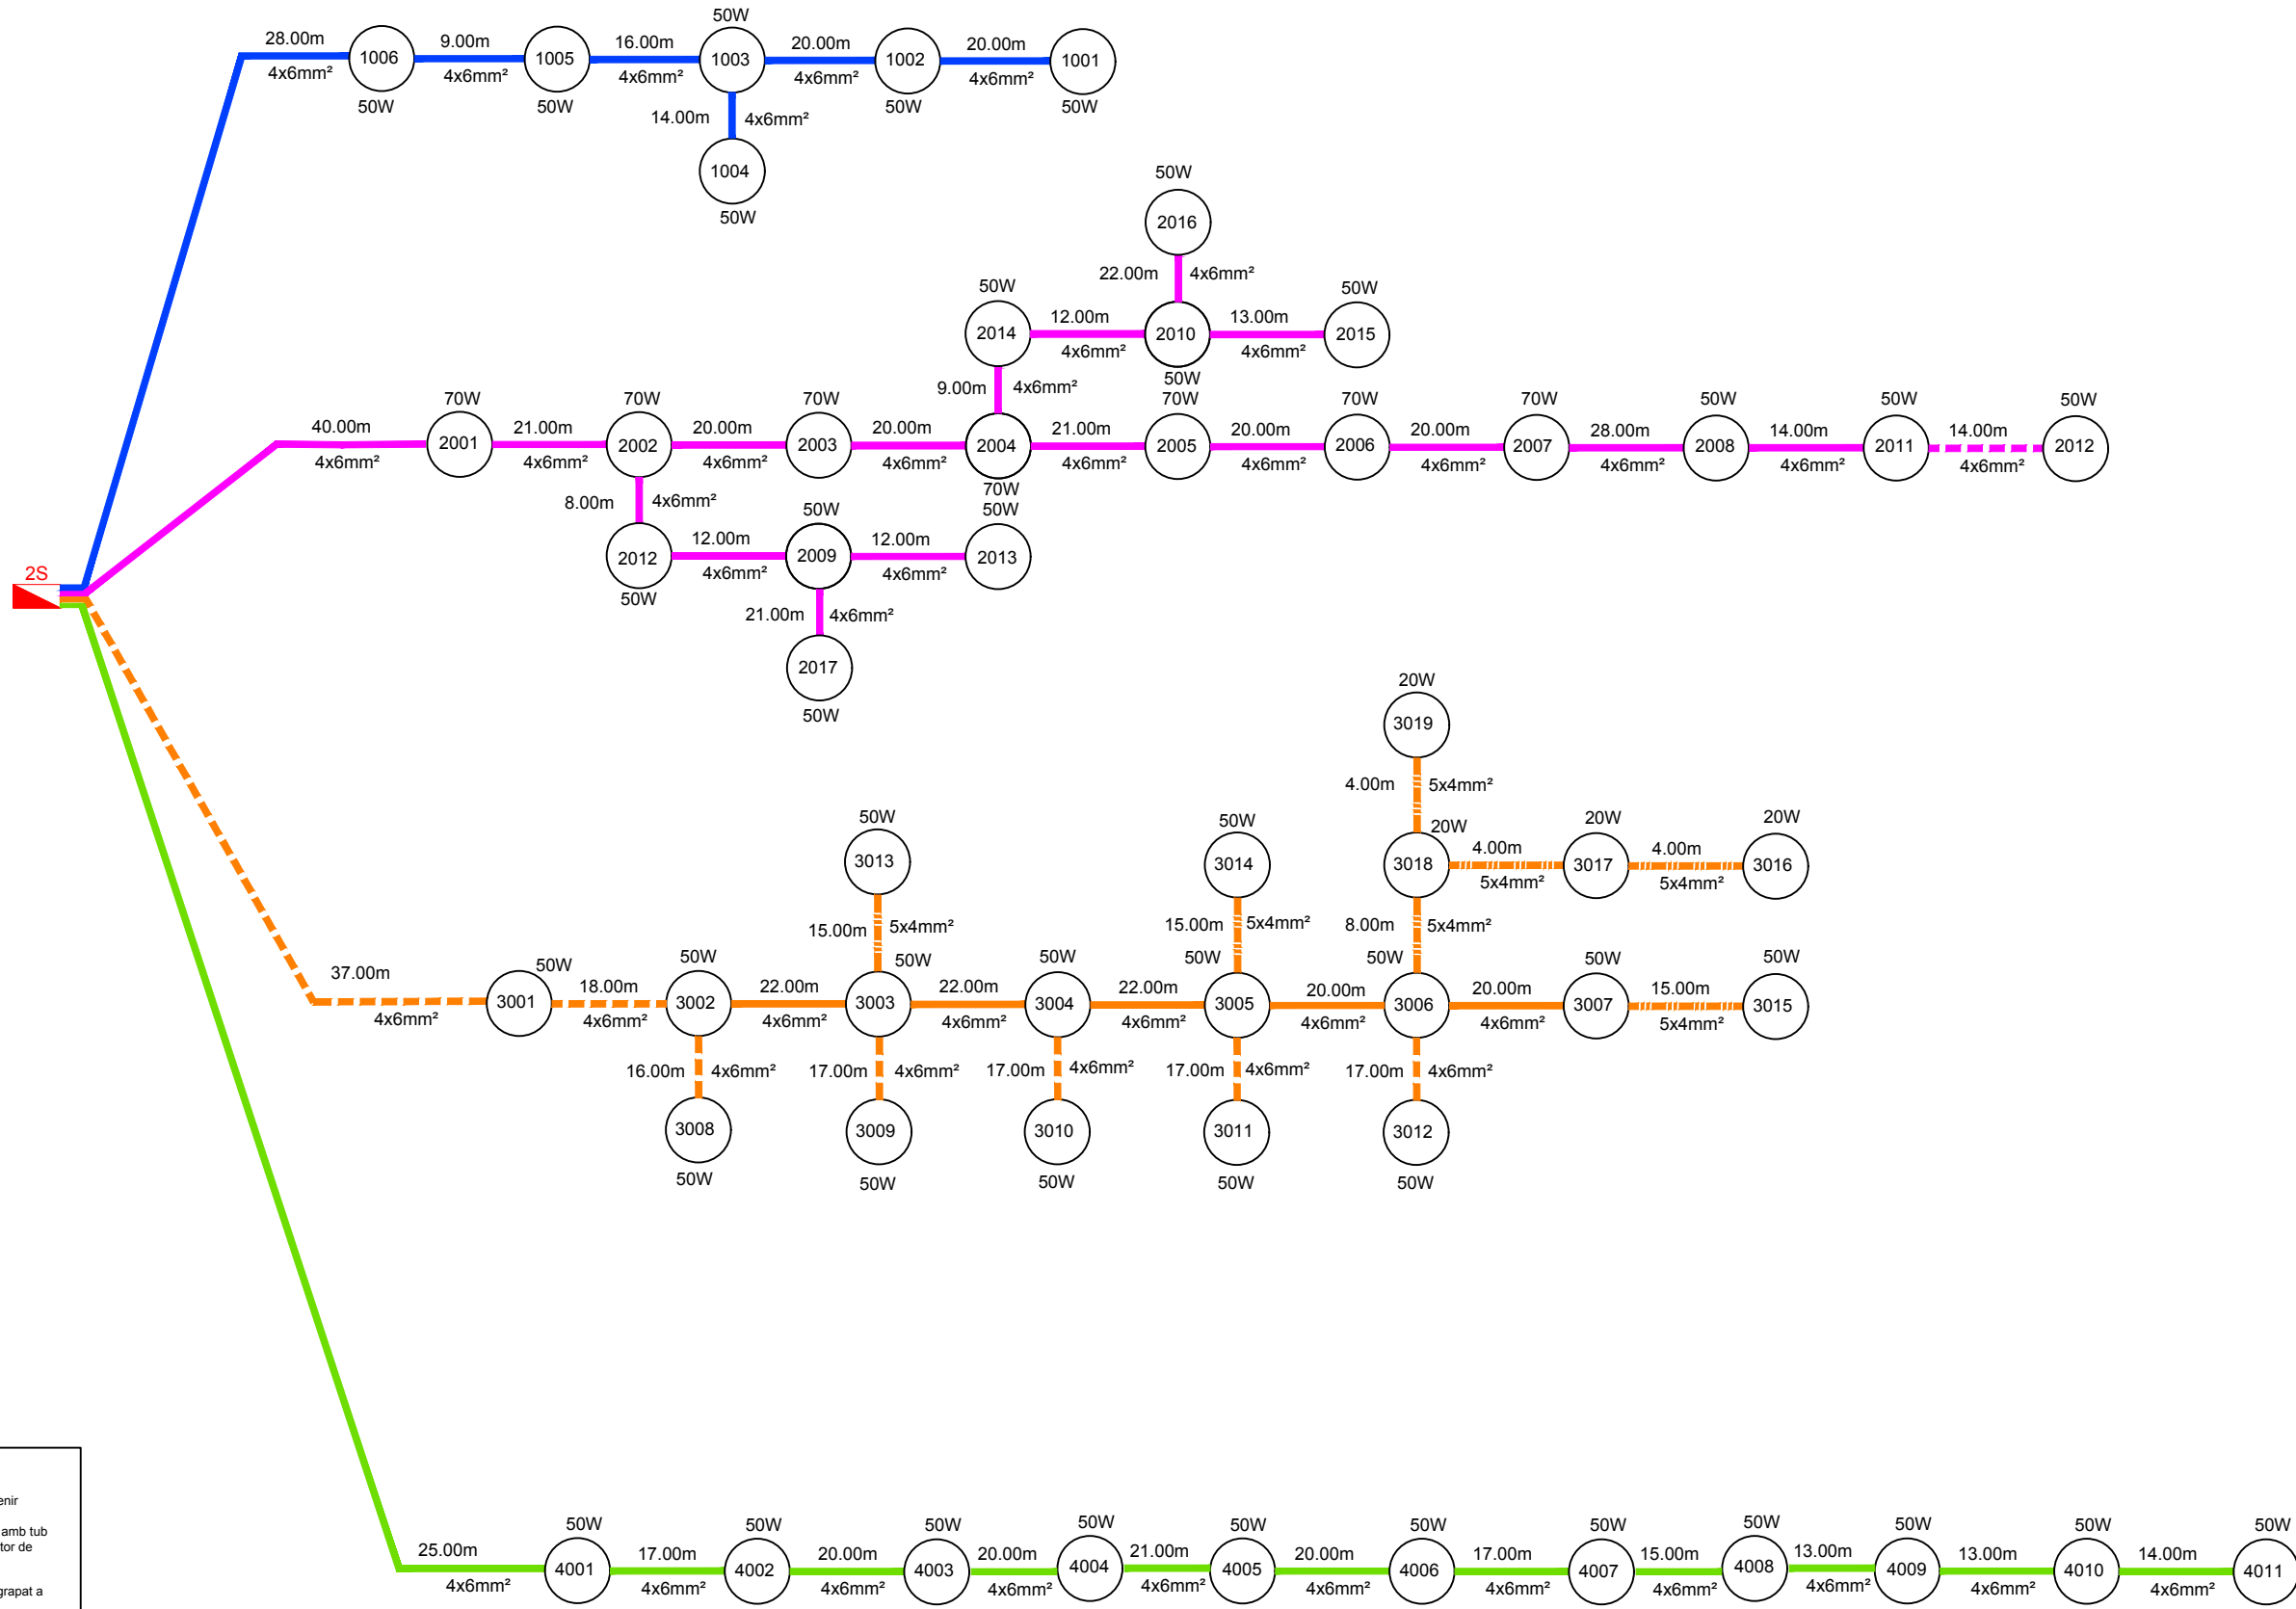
28.00m 4x6mm² 1006 50W 9.00m 4x6mm² 1005 50W 16.00m 4x6mm² 50W 1003 20.00m 4x6mm² 1002 50W 20.00m 4x6mm² 1001 50W
14.00m 4x6mm² 1004 50W

50W 2016
22.00m 4x6mm²
50W 2014 12.00m 4x6mm² 2010 50W 13.00m 4x6mm² 50W 2015
9.00m 4x6mm²
40.00m 4x6mm² 70W 2001 21.00m 4x6mm² 70W 2002 20.00m 4x6mm² 70W 2003 20.00m 4x6mm² 2004 70W 50W 21.00m 4x6mm² 70W 2005 20.00m 4x6mm² 70W 2006 20.00m 4x6mm² 70W 2007 28.00m 4x6mm² 50W 2008 14.00m 4x6mm² 50W 2011 14.00m 4x6mm² 50W 2012
8.00m 4x6mm²
2012 50W 12.00m 4x6mm² 50W 2009 12.00m 4x6mm² 2013
21.00m 4x6mm²
2017 50W

2S

20W 3019
4.00m 5x4mm²
20W 3018 4.00m 5x4mm² 20W 3017 4.00m 5x4mm² 20W 3016
50W 3013 15.00m 5x4mm²
50W 3014 15.00m 5x4mm²
8.00m 5x4mm²
37.00m 4x6mm² 50W 3001 18.00m 4x6mm² 50W 3002 22.00m 4x6mm² 50W 3003 22.00m 4x6mm² 50W 3004 22.00m 4x6mm² 50W 3005 20.00m 4x6mm² 50W 3006 20.00m 4x6mm² 50W 3007 15.00m 5x4mm² 50W 3015
16.00m 4x6mm² 3008 50W
17.00m 4x6mm² 3009 50W
17.00m 4x6mm² 3010 50W
17.00m 4x6mm² 3011 50W
17.00m 4x6mm² 3012 50W

25.00m 4x6mm² 50W 4001 17.00m 4x6mm² 50W 4002 20.00m 4x6mm² 50W 4003 20.00m 4x6mm² 50W 4004 21.00m 4x6mm² 50W 4005 20.00m 4x6mm² 50W 4006 17.00m 4x6mm² 50W 4007 15.00m 4x6mm² 50W 4008 13.00m 4x6mm² 50W 4009 13.00m 4x6mm² 50W 4010 14.00m 4x6mm² 50W 4011

enir
amb tub
tor de
grapat a